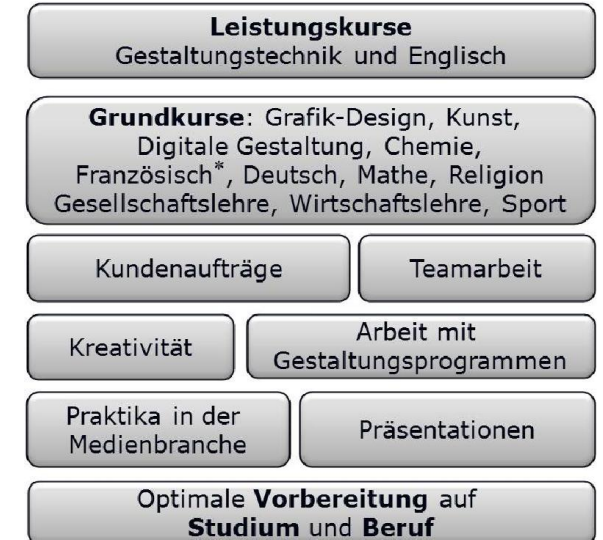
**Leistungskurse**
Gestaltungstechnik und Englisch

**Grundkurse**: Grafik-Design, Kunst, Digitale Gestaltung, Chemie, Französisch$^{*}$, Deutsch, Mathe, Religion Gesellschaftslehre, Wirtschaftslehre, Sport

Kundenaufträge

Teamarbeit

Kreativität

Arbeit mit Gestaltungsprogrammen

Praktika in der Medienbranche

Präsentationen

Optimale **Vorbereitung** auf **Studium** und **Beruf**